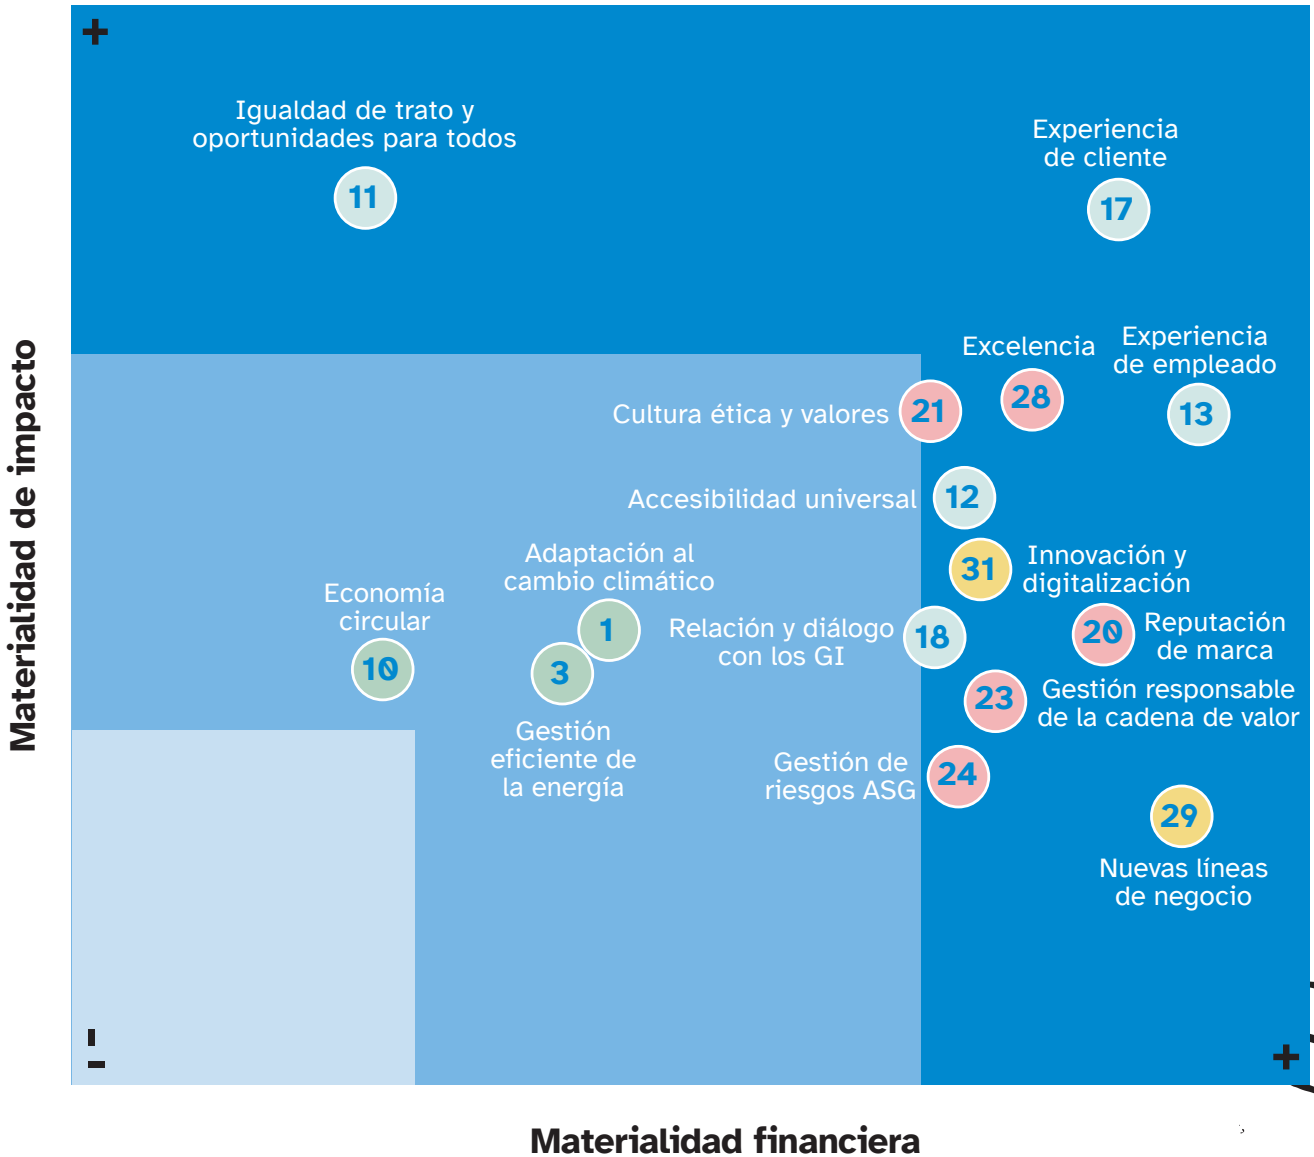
+

Igualdad de trato y oportunidades para todos

11

Experiencia de cliente

17

Excelencia

28

Experiencia de empleado

13

Cultura ética y valores

21

Accesibilidad universal

12

Adaptación al cambio climático

1

Economía circular

10

3

Gestión eficiente de la energía

31

Innovación y digitalización

Relación y diálogo con los GI

18

20

Reputación de marca

23

Gestión responsable de la cadena de valor

Gestión de riesgos ASG

24

29

Nuevas líneas de negocio

–

–

+

Materialidad de impacto

Materialidad financiera